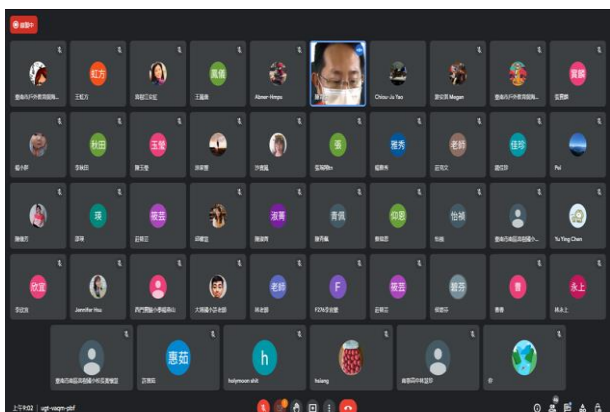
錄製中

臺南市小外教育局局...
紅方
王紅方
許庭三分社
嘉儀
王嘉儀
Abner Hmpu
Chiou-Ju Yao
游宏浚 Megan
臺南市小外教育局局...
寶願
藍寶願

楊小夢
秋田
李秋田
玉瑩
陳玉瑩
游家璽
沙嘉麗
張
張鳳嬌Bn
雅秀
楊雅秀
老師
莊尚文
佳玲
趙佳玲
Pei

陳僑芳
琛
邱琛
筱芸
莊筱芸
邱麗雲
淑菁
陳淑菁
青佩
陳青佩
如恩
黃如恩
怡褚
怡褚
臺南市崇學國民中小...
Yu Ying Chen

欣宜
李欣宜
Jennifer Hsu
西門國小李福良山
大同國小呂老師
老師
林老師
F
FZN全自動
筱芸
莊筱芸
靜芬
胡靜芬
曹
曹曹
永上
林永上

臺南市南區新興國小校長詹慧玉
惠茹
呂惠茹
h
holymoon shit
hsiang
崑德國中林呈宗
你

上午9:02 | ugt-vaqm-pbf